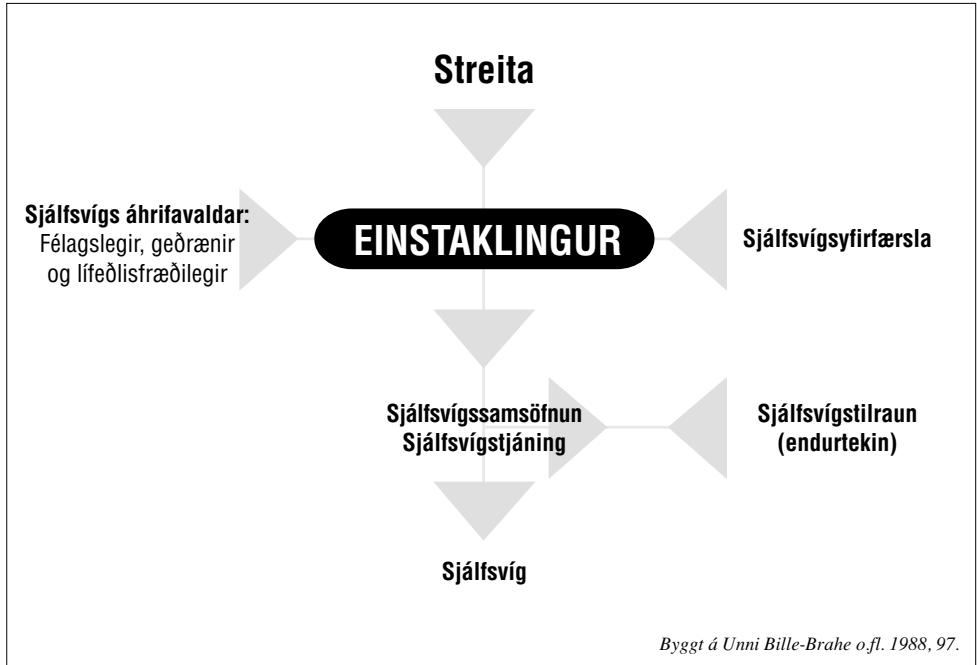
Streita

Sjálfsvígs áhrifavaldar:
Félagslegir, geðrænir og lífeðlisfræðilegir

EINSTAKLINGUR

Sjálfsvígsyfirfærsla

Sjálfsvígssamsöfnun
Sjálfsvígstjáning

Sjálfsvígstilraun
(endurtekin)

Sjálfsvíg

Byggt á Unni Bille-Brahe o.fl. 1988, 97.